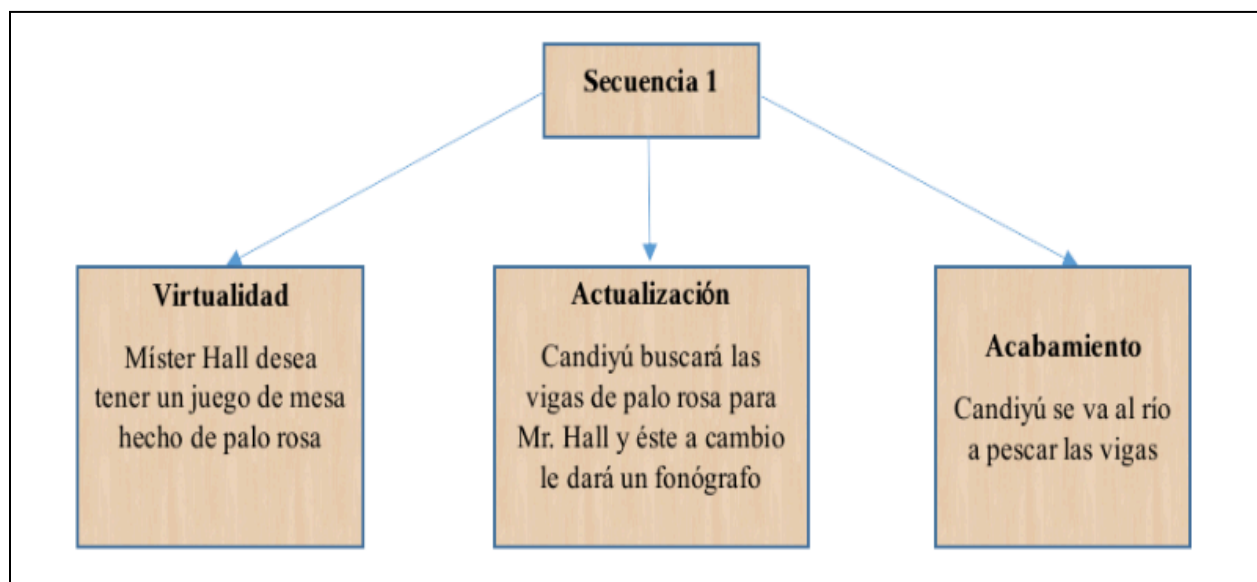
Secuencia 1

Virtualidad

Míster Hall desea tener un juego de mesa hecho de palo rosa

Actualización

Candiyú buscará las vigas de palo rosa para Mr. Hall y éste a cambio le dará un fonógrafo

Acabamiento

Candiyú se va al río a pescar las vigas